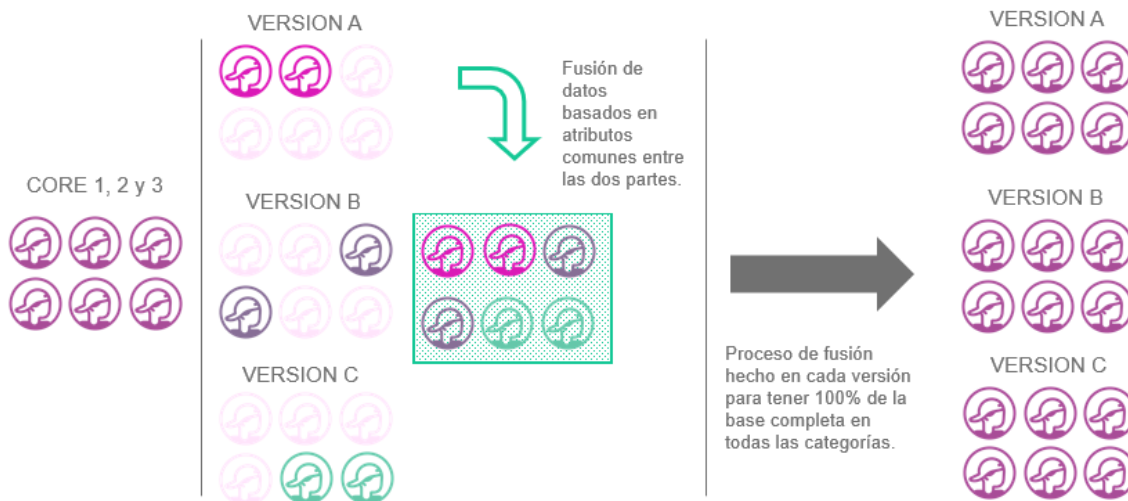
CORE 1, 2 y 3

VERSION A

VERSION B

VERSION C

Fusión de datos basados en atributos comunes entre las dos partes.

Proceso de fusión hecho en cada versión para tener 100% de la base completa en todas las categorías.

VERSION A

VERSION B

VERSION C